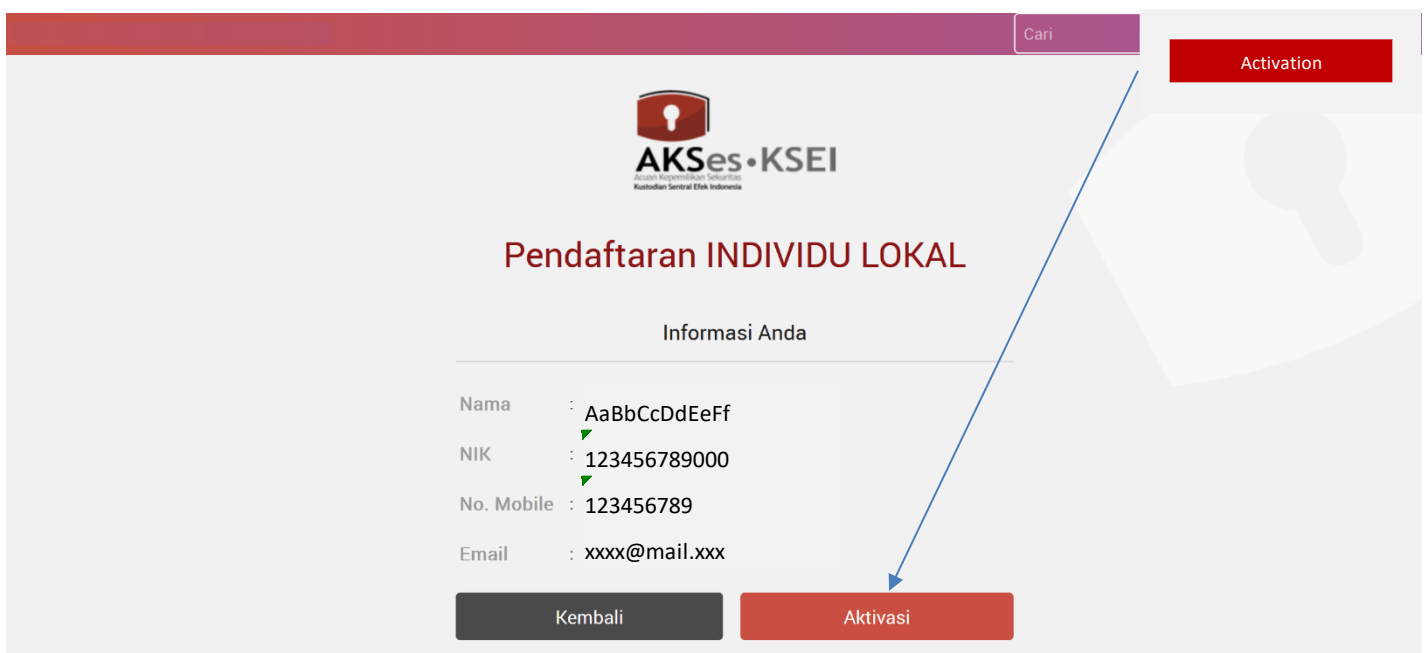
Cari

Activation

AKSes•KSEI
Acuan Kepemilikan Sekuritas
Kustodian Sentral Efek Indonesia

Pendaftaran INDIVIDU LOKAL

Informasi Anda

| | | |
|---|---|---|
| Nama | : | AaBbCcDdEeFf |
| NIK | : | 123456789000 |
| No. Mobile | : | 123456789 |
| Email | : | xxxx@mail.xxx |

Kembali

Aktivasi